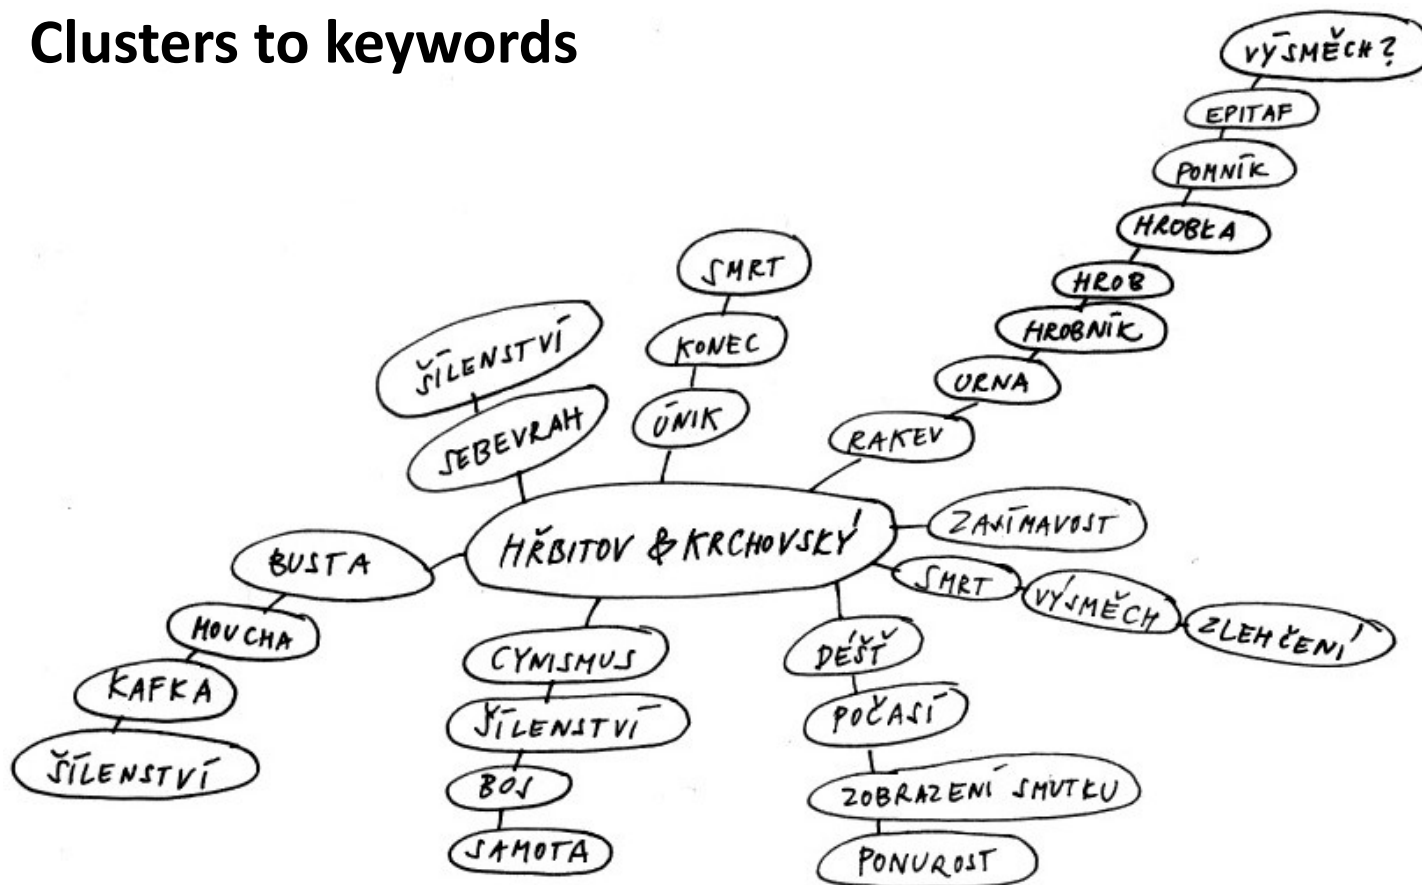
Clusters to keywords

VÝSMĚCH?
EPITAF
POMNÍK
HROBKA
HROB
HROBNÍK
URNA
RAKEV

SMRT
KONEC
ÚNIK

ŠÍLENSTVÍ
SEBEVRAH

HŘBITOV & KRCHOVSKÝ

ZAJÍMAVOST
SMRT
VÝSMĚCH
ZLEHČENÍ

BUSTA
MOUCHA
KAFKA
ŠÍLENSTVÍ

CYNISMUS
ŠÍLENSTVÍ
BOJ
SAMOTA

DÉŠŤ
POČASÍ
ZOBRAZENÍ SMUTKU
PONUROST